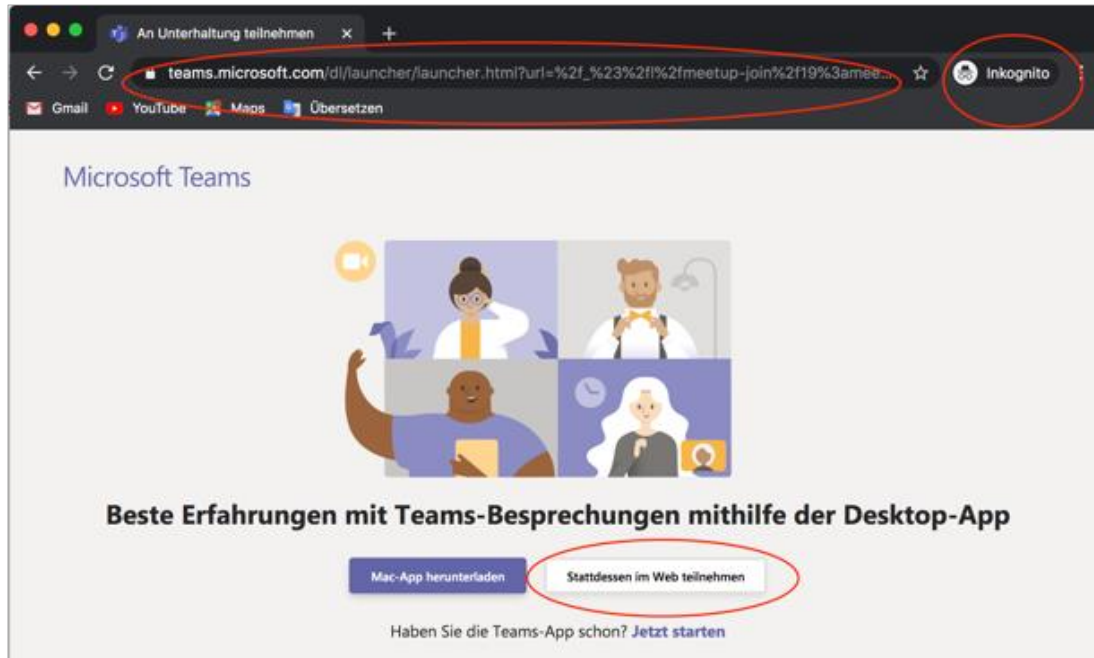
An Unterhaltung teilnehmen ×  +

teams.microsoft.com/dl/launcher/launcher.html?url=%2f_%23%2fl%2fmeetup-join%2f19%3amee...

Inkognito

Gmail  YouTube  Maps  Übersetzen

Microsoft Teams

Beste Erfahrungen mit Teams-Besprechungen mithilfe der Desktop-App

Mac-App herunterladen

Stattdessen im Web teilnehmen

Haben Sie die Teams-App schon? Jetzt starten